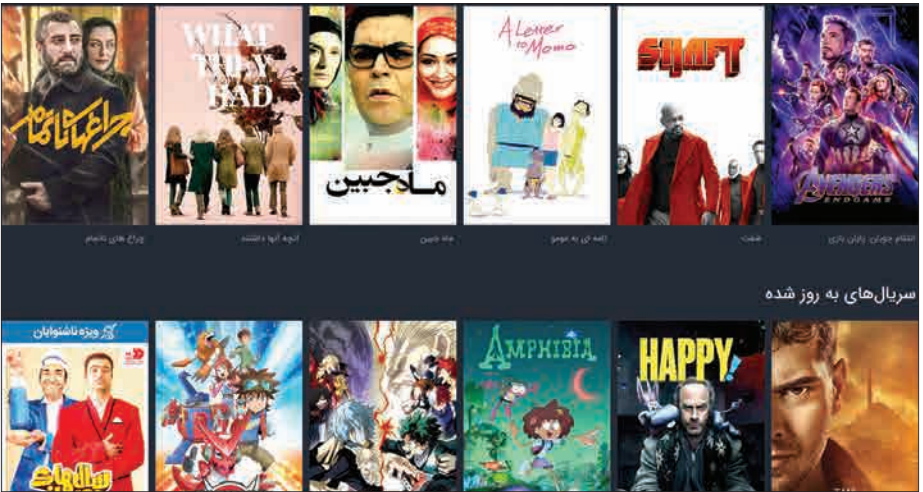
چراغ‌های ناتمام

WHAT THEY HAD

ماجبین

A Letter to Momo

SHAFT

AVENGERS ENDGAME

انتقام جویان: پایان بازی

شفت

نامه ای به مومو

ماه جبین

آنچه آنها داشتند

چراغ های ناتمام

سریال‌های به روز شده

ویژه ناشنوایان

سال‌های

AMPHIBIA

HAPPY!